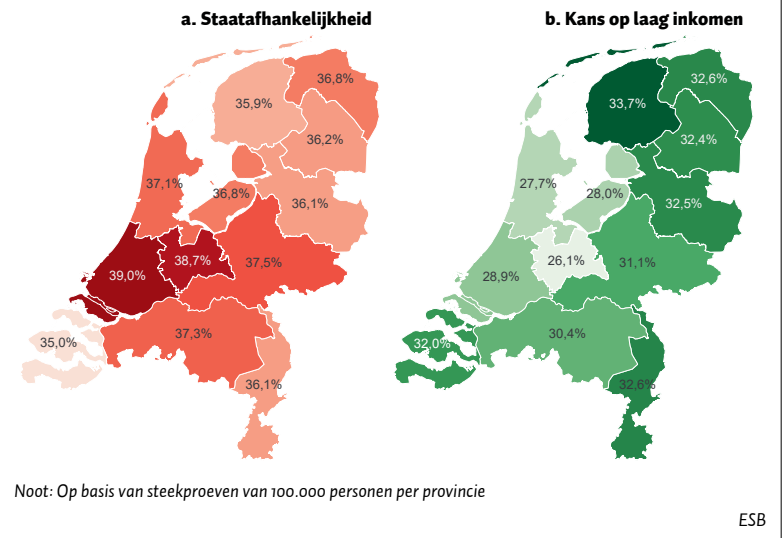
a. Staatafhankelijkheid

36,8%
35,9%
36,2%
37,1%
36,8%
36,1%
39,0%
38,7%
37,5%
37,3%
35,0%
36,1%

b. Kans op laag inkomen

33,7%
32,6%
32,4%
27,7%
28,0%
32,5%
26,1%
28,9%
31,1%
32,0%
30,4%
32,6%

Noot: Op basis van steekproeven van 100.000 personen per provincie

ESB